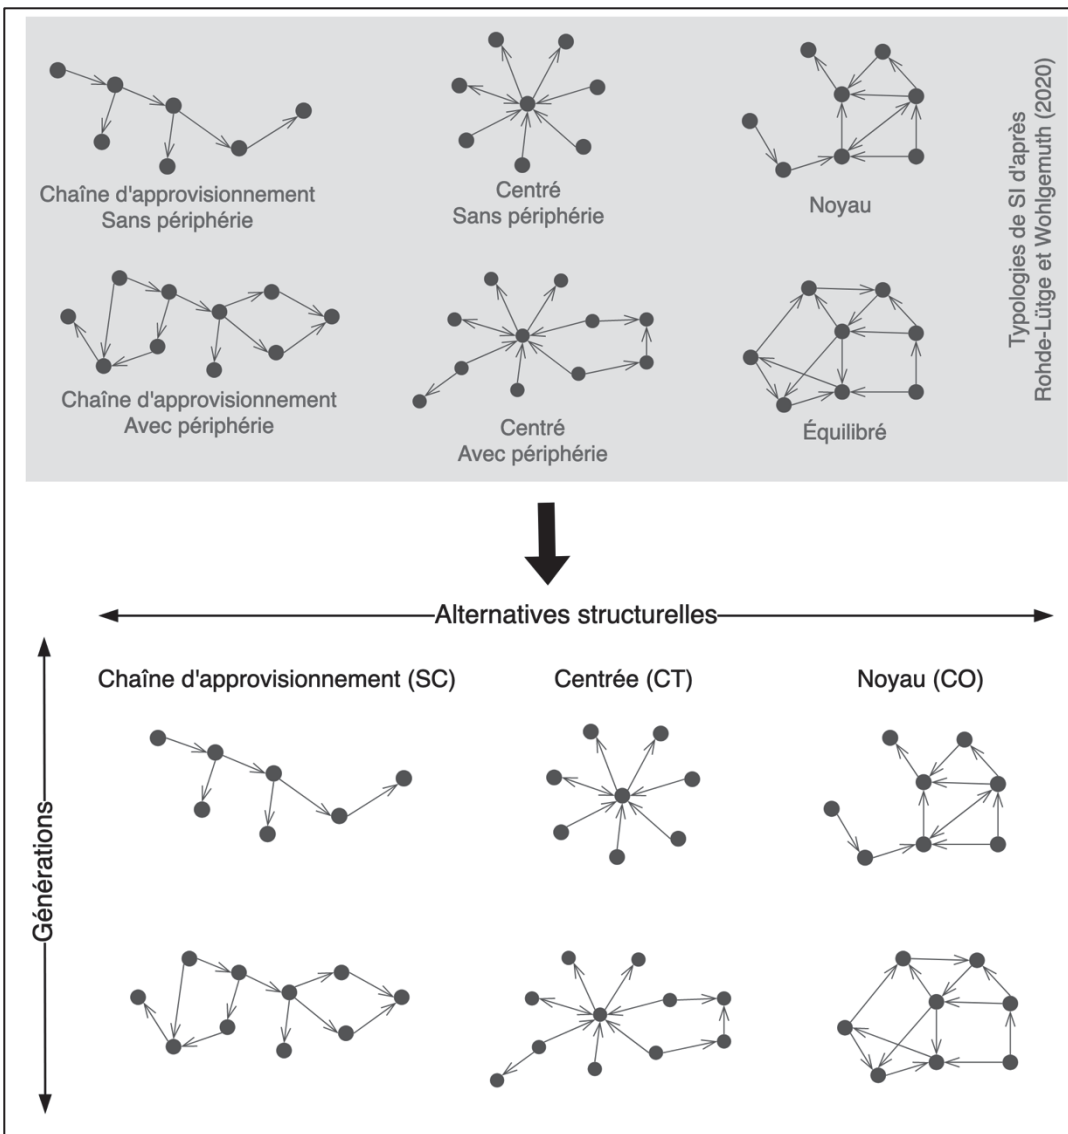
Chaîne d'approvisionnement
Sans périphérie

Centré
Sans périphérie

Noyau

Chaîne d'approvisionnement
Avec périphérie

Centré
Avec périphérie

Équilibré

Typologies de SI d'après
Rohde-Lütge et Wohlgemuth (2020)

Alternatives structurelles

Générations

Chaîne d'approvisionnement (SC)

Centrée (CT)

Noyau (CO)